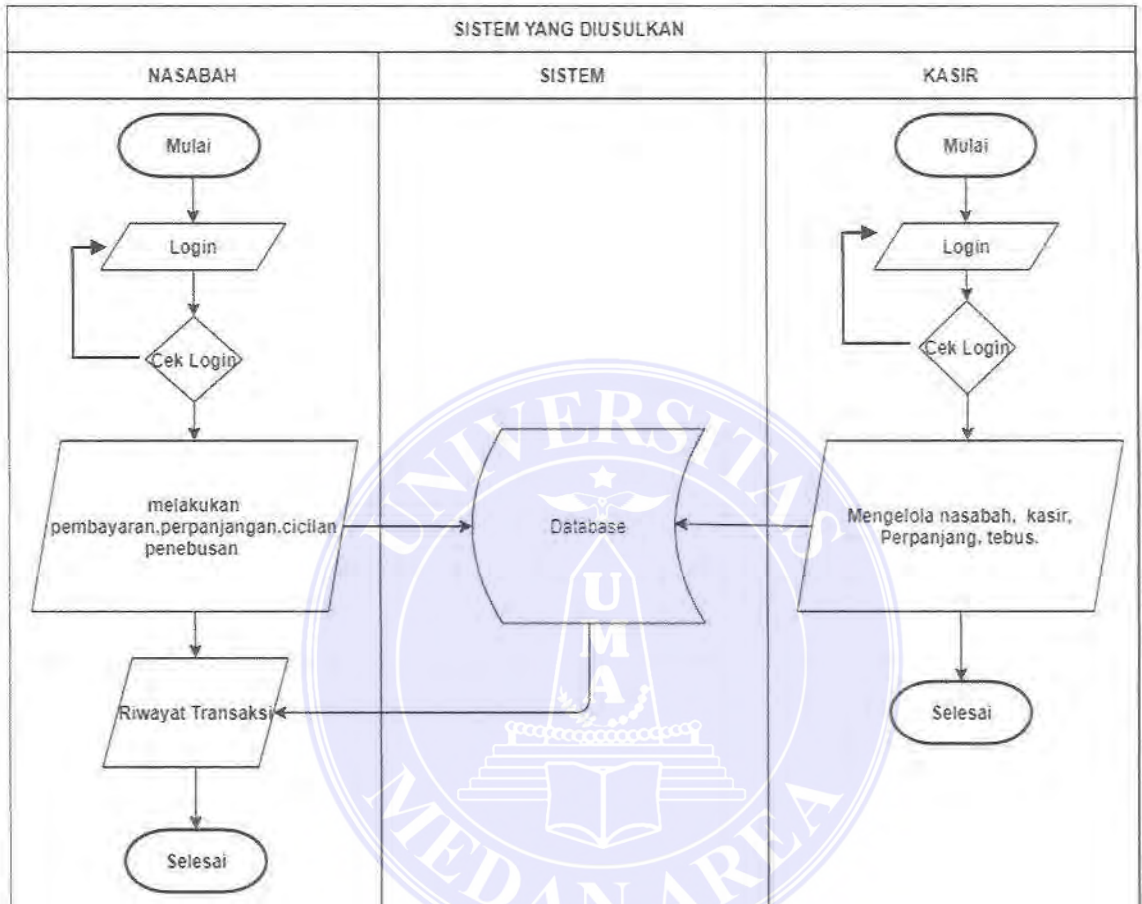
SISTEM YANG DIUSULKAN

| NASABAH | SISTEM | KASIR |
|---|---|---|

Mulai

Login

Cek Login

melakukan pembayaran,perpanjangan,cicilan penebusan

Riwayat Transaksi

Selesai

Database

Mulai

Login

Cek Login

Mengelola nasabah, kasir, Perpanjang, tebus.

Selesai

UNIVERSITAS

U
M
A

MEDAN AREA